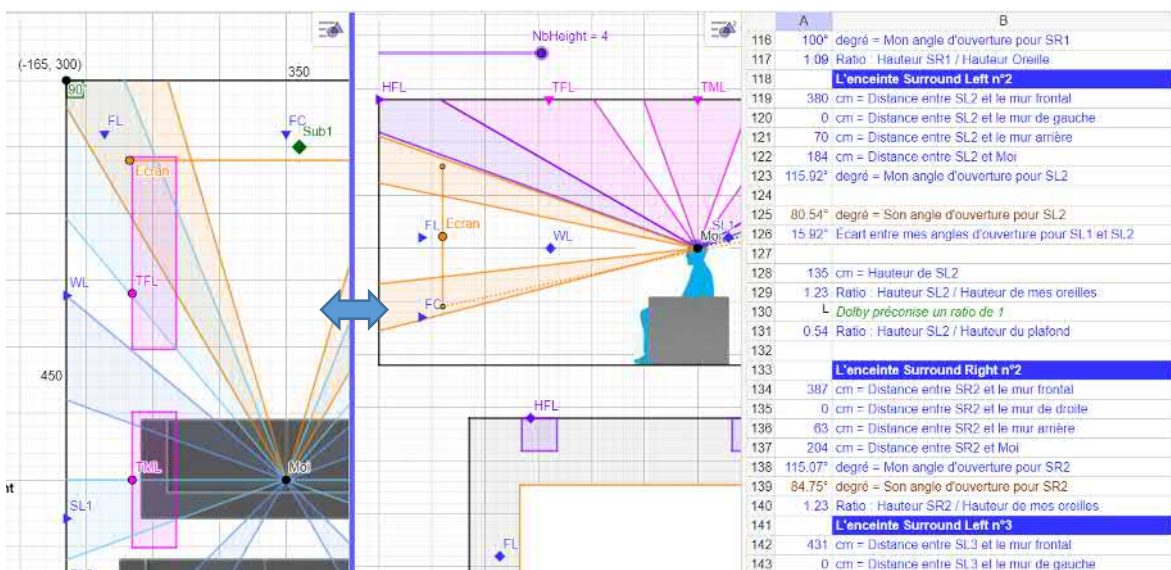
(-165, 300)
350
90°
FL
FC
Sub1
Ecran
WL
TFL
450
TML
Moi
SL1
nt

NbHeight = 4
HFL
TFL
TML
FL
Ecran
WL
Moi
SL1
FC
HFL
FL

| | A | B |
|---|---|---|
| 116 | 100° | degré = Mon angle d'ouverture pour SR1 |
| 117 | 1.09 | Ratio : Hauteur SR1 / Hauteur Oreille |
| 118 | | L'enceinte Surround Left n°2 |
| 119 | 380 | cm = Distance entre SL2 et le mur frontal |
| 120 | 0 | cm = Distance entre SL2 et le mur de gauche |
| 121 | 70 | cm = Distance entre SL2 et le mur arrière |
| 122 | 184 | cm = Distance entre SL2 et Moi |
| 123 | 115.92° | degré = Mon angle d'ouverture pour SL2 |
| 124 | | |
| 125 | 80.54° | degré = Son angle d'ouverture pour SL2 |
| 126 | 15.92° | Écart entre mes angles d'ouverture pour SL1 et SL2 |
| 127 | | |
| 128 | 135 | cm = Hauteur de SL2 |
| 129 | 1.23 | Ratio : Hauteur SL2 / Hauteur de mes oreilles |
| 130 | | └ Dolby préconise un ratio de 1 |
| 131 | 0.54 | Ratio : Hauteur SL2 / Hauteur du plafond |
| 132 | | |
| 133 | | L'enceinte Surround Right n°2 |
| 134 | 387 | cm = Distance entre SR2 et le mur frontal |
| 135 | 0 | cm = Distance entre SR2 et le mur de droite |
| 136 | 63 | cm = Distance entre SR2 et le mur arrière |
| 137 | 204 | cm = Distance entre SR2 et Moi |
| 138 | 115.07° | degré = Mon angle d'ouverture pour SR2 |
| 139 | 84.75° | degré = Son angle d'ouverture pour SR2 |
| 140 | 1.23 | Ratio : Hauteur SR2 / Hauteur de mes oreilles |
| 141 | | L'enceinte Surround Left n°3 |
| 142 | 431 | cm = Distance entre SL3 et le mur frontal |
| 143 | 0 | cm = Distance entre SL3 et le mur de gauche |